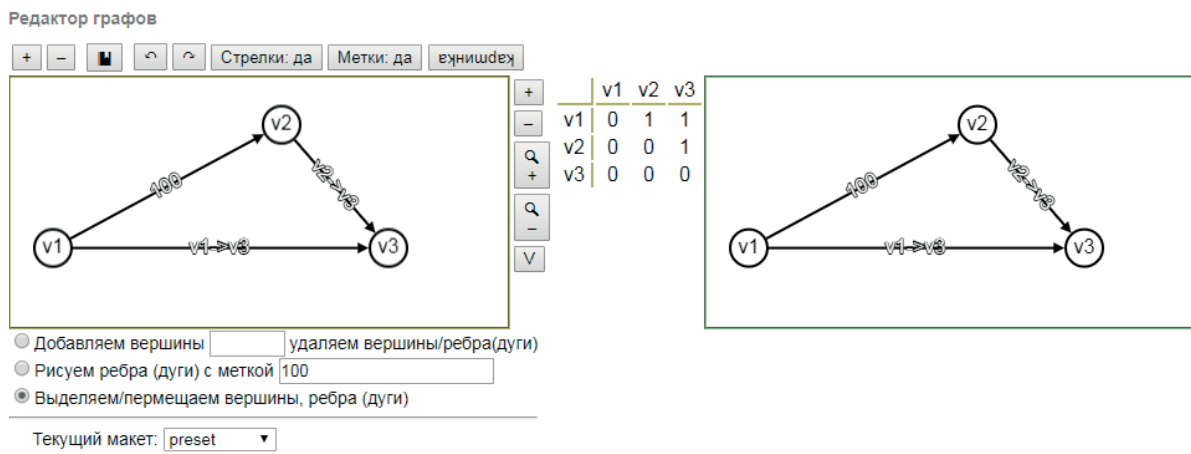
Редактор графов

+ – ↶ ↷ Стрелки: да Метки: да картинка

v2
100
v2->v3
v1
v1->v3
v3

+
–
+
–
V

| | v1 | v2 | v3 |
|---|---|---|---|
| v1 | 0 | 1 | 1 |
| v2 | 0 | 0 | 1 |
| v3 | 0 | 0 | 0 |

v2
100
v2->v3
v1
v1->v3
v3

Добавляем вершины удаляем вершины/ребра(дуги)
Рисуем ребра (дуги) с меткой 100
Выделяем/пермещаем вершины, ребра (дуги)

Текущий макет: preset